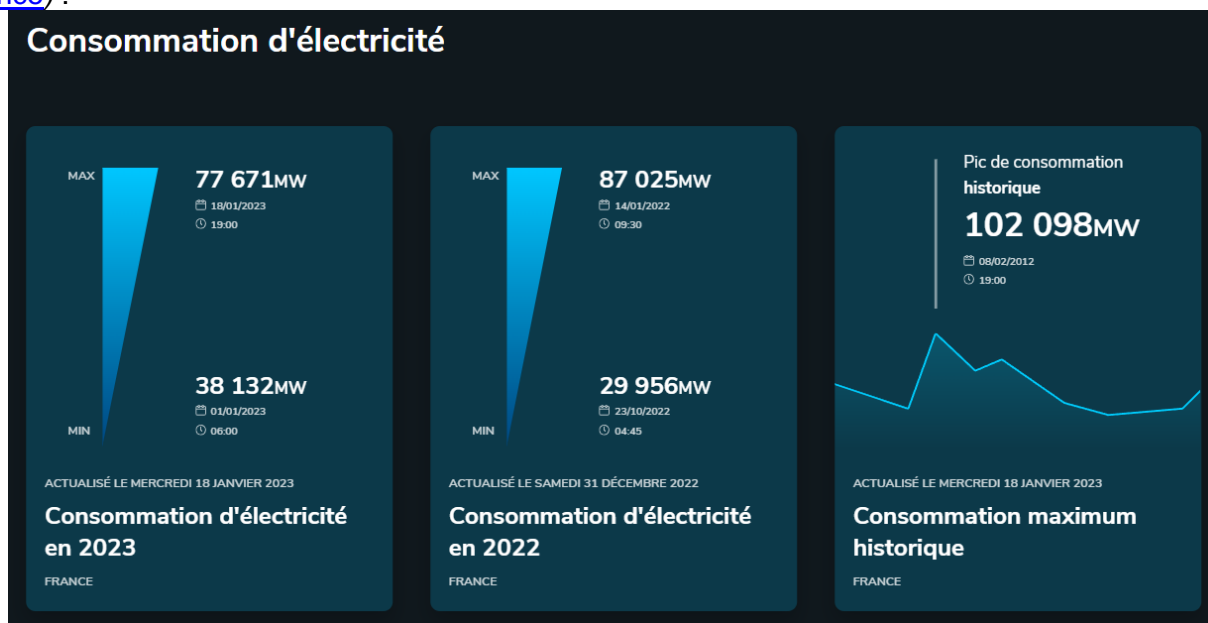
Consommation d'électricité

MAX
77 671MW
18/01/2023
19:00
38 132MW
01/01/2023
06:00
MIN
ACTUALISÉ LE MERCREDI 18 JANVIER 2023
Consommation d'électricité en 2023
FRANCE

MAX
87 025MW
14/01/2022
09:30
29 956MW
23/10/2022
04:45
MIN
ACTUALISÉ LE SAMEDI 31 DÉCEMBRE 2022
Consommation d'électricité en 2022
FRANCE

Pic de consommation historique
102 098MW
08/02/2012
19:00
ACTUALISÉ LE MERCREDI 18 JANVIER 2023
Consommation maximum historique
FRANCE